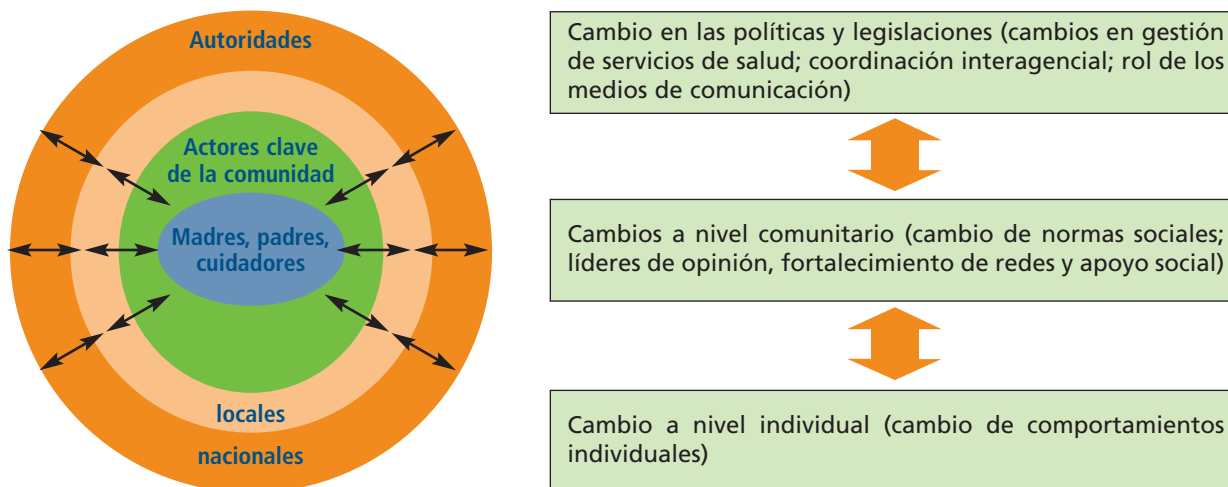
Autoridades

Actores clave de la comunidad

Madres, padres, cuidadores

locales

nacionales

Cambio en las políticas y legislaciones (cambios en gestión de servicios de salud; coordinación interagencial; rol de los medios de comunicación)

Cambios a nivel comunitario (cambio de normas sociales; líderes de opinión, fortalecimiento de redes y apoyo social)

Cambio a nivel individual (cambio de comportamientos individuales)